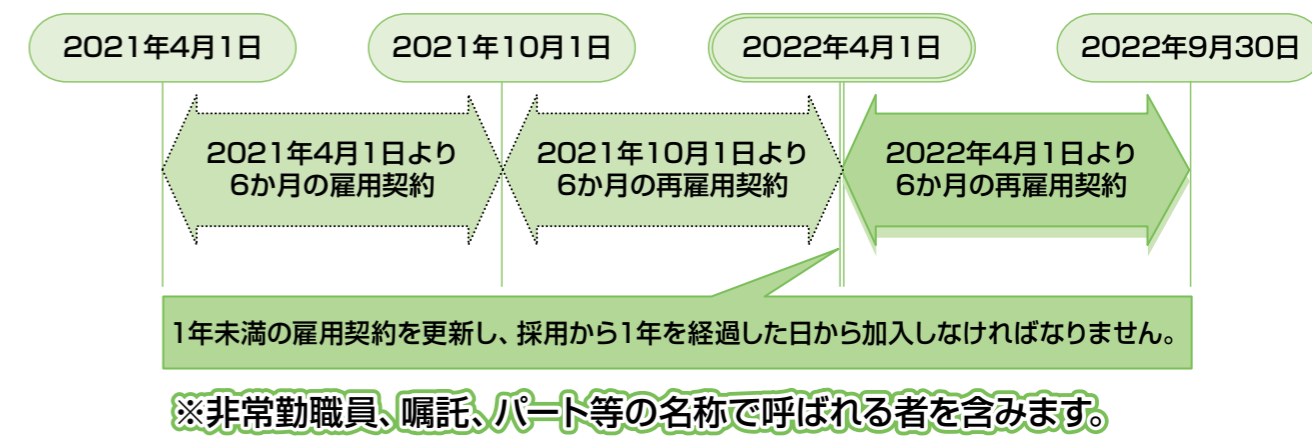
2021年4月1日

2021年10月1日

2022年4月1日

2022年9月30日

2021年4月1日より
6か月の雇用契約

2021年10月1日より
6か月の再雇用契約

2022年4月1日より
6か月の再雇用契約

1年未満の雇用契約を更新し、採用から1年を経過した日から加入しなければなりません。

※非常勤職員、嘱託、パート等の名称で呼ばれる者を含みます。